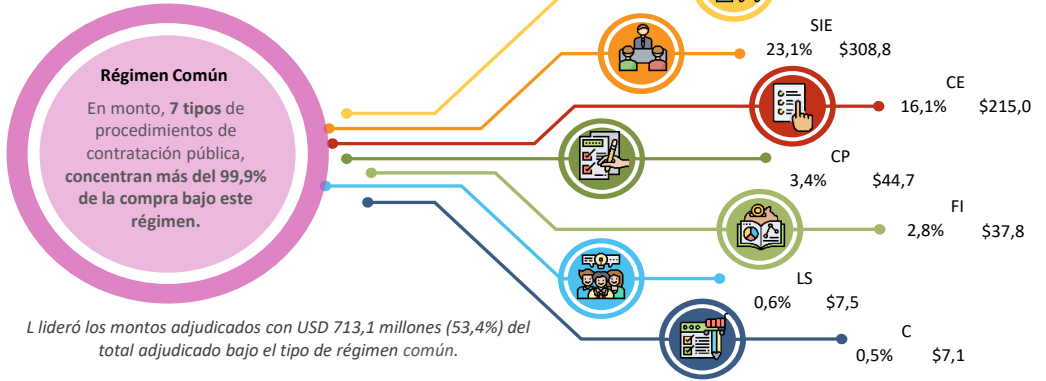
Régimen Común

En monto, **7 tipos** de procedimientos de contratación pública, **concentran más del 99,9% de la compra bajo este régimen.**

SIE
23,1% $308,8

CE
16,1% $215,0

CP
3,4% $44,7

FI
2,8% $37,8

LS
0,6% $7,5

C
0,5% $7,1

L lideró los montos adjudicados con USD 713,1 millones (53,4%) del total adjudicado bajo el tipo de régimen común.